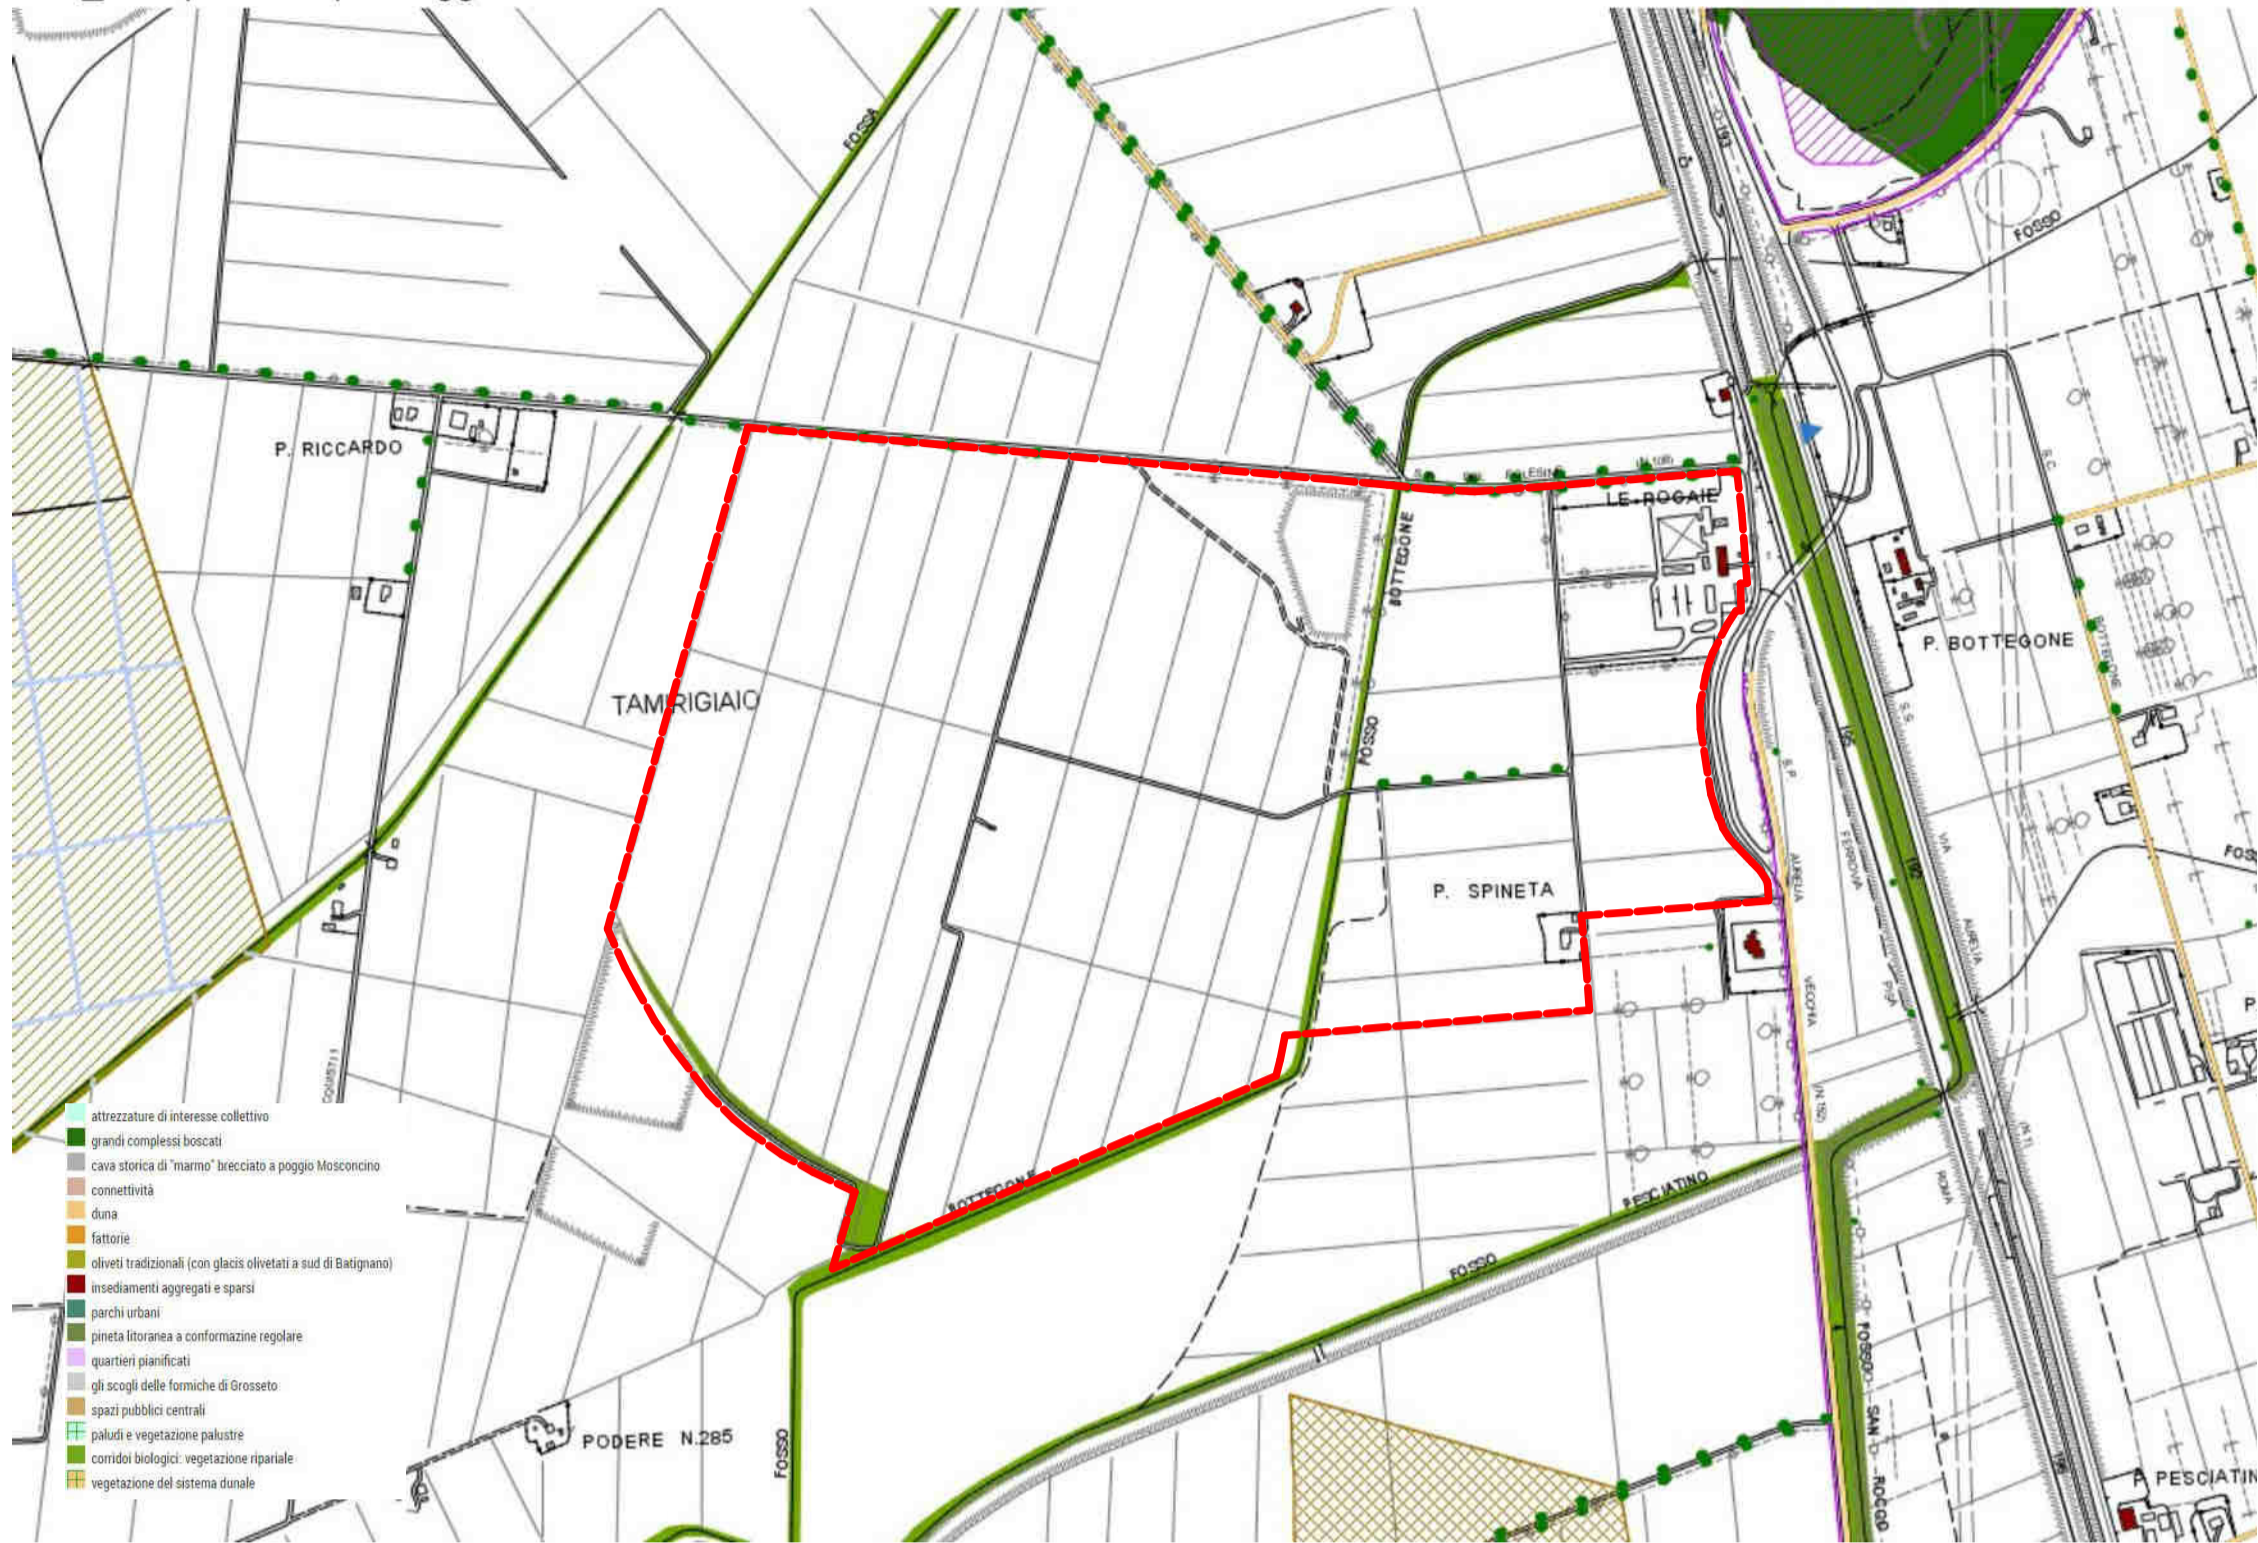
FOSSA

P. RICCARDO

TAMRIGIAIO

LE ROGAIE

BOTTEGONE

FOSSO

P. BOTTEGONE

P. SPINETA

FOSSO

BOTTEGONE

PESCIATINO

FOSSO

PODERE N.285

FOSSO

FOSSO SAN ROCCO

P. PESCIATIN

AURELIA

FERROVIA

VECCHIA

VIA AURELIA

ROMA

attrezzature di interesse collettivo
grandi complessi boscati
cava storica di "marmo" brecciato a poggio Mosconcino
connettività
duna
fattorie
oliveti tradizionali (con glacis olivetati a sud di Batignano)
insediamenti aggregati e sparsi
parchi urbani
pineta litoranea a conformazione regolare
quartieri pianificati
gli scogli delle formiche di Grosseto
spazi pubblici centrali
paludi e vegetazione palustre
corridoi biologici: vegetazione ripariale
vegetazione del sistema dunale